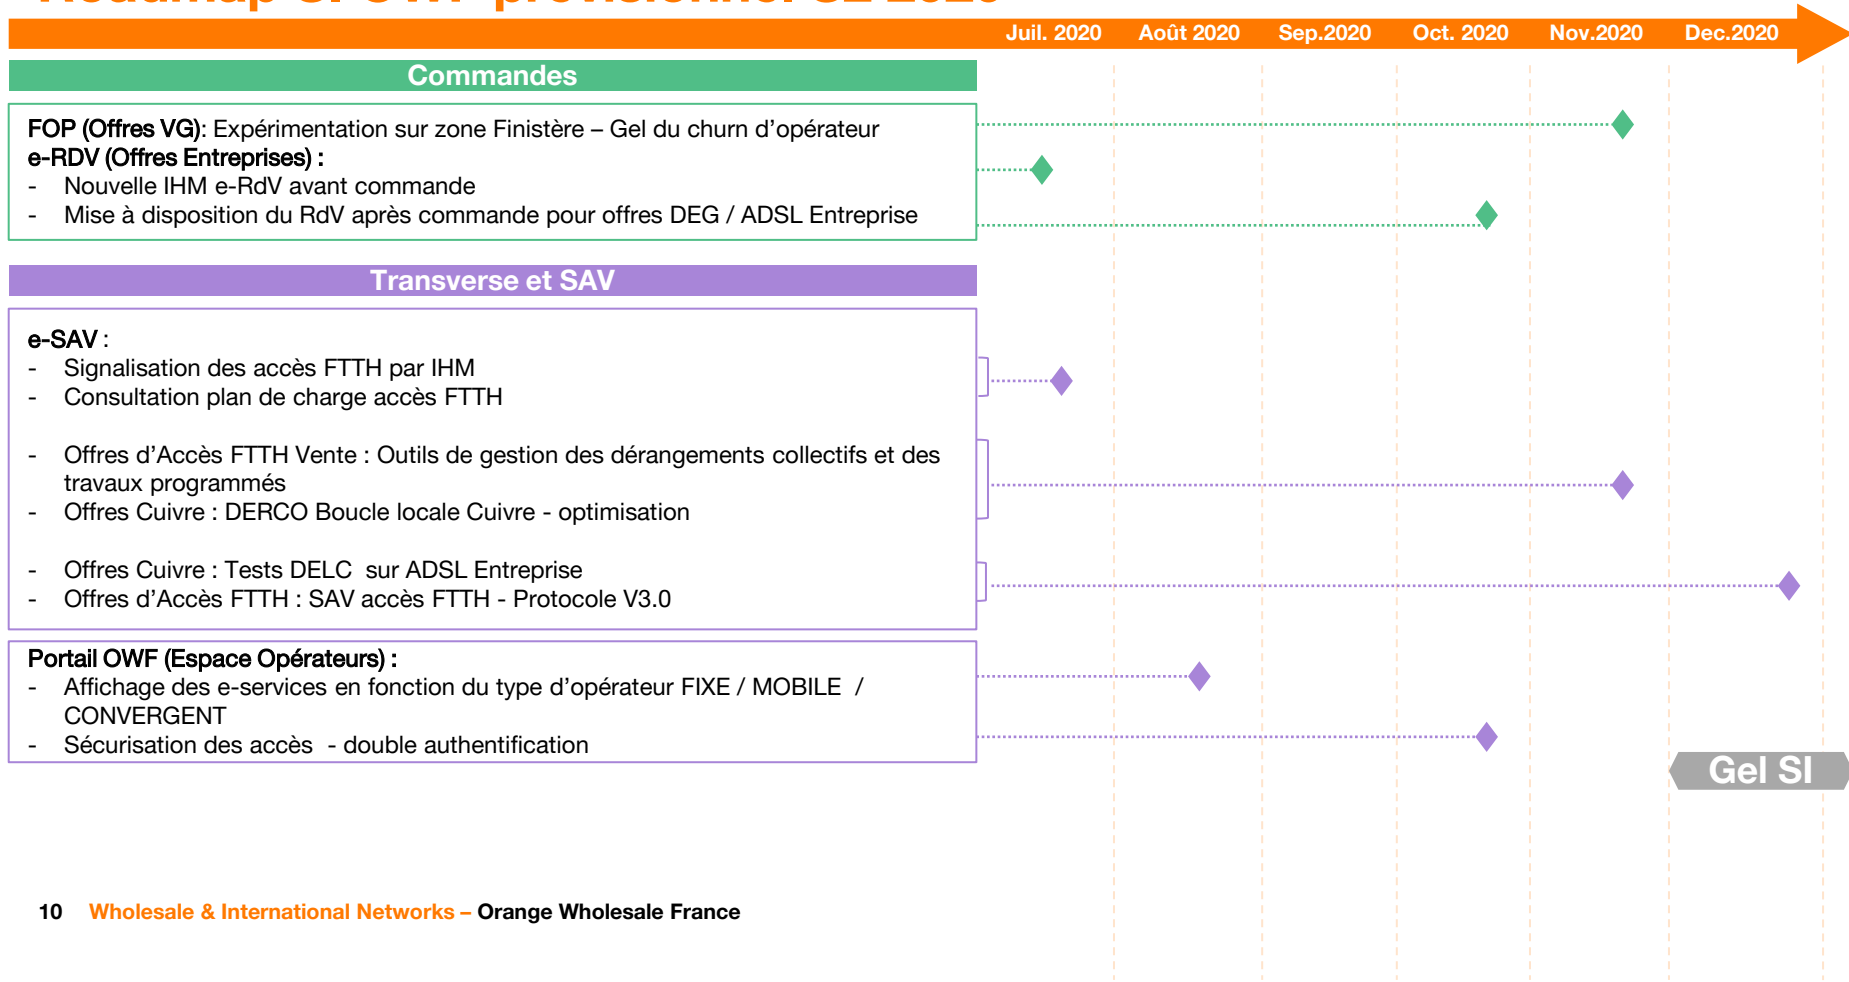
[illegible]

Juil. 2020 Août 2020 Sep.2020 Oct. 2020 Nov.2020 Dec.2020

Commandes

FOP (Offres VG): Expérimentation sur zone Finistère – Gel du churn d'opérateur
e-RDV (Offres Entreprises) :
- Nouvelle IHM e-RdV avant commande
- Mise à disposition du RdV après commande pour offres DEG / ADSL Entreprise

Transverse et SAV

e-SAV :
- Signalisation des accès FTTH par IHM
- Consultation plan de charge accès FTTH

- Offres d'Accès FTTH Vente : Outils de gestion des dérangements collectifs et des travaux programmés
- Offres Cuivre : DERCO Boucle locale Cuivre - optimisation

- Offres Cuivre : Tests DELC sur ADSL Entreprise
- Offres d'Accès FTTH : SAV accès FTTH - Protocole V3.0

Portail OWF (Espace Opérateurs) :
- Affichage des e-services en fonction du type d'opérateur FIXE / MOBILE / CONVERGENT
- Sécurisation des accès - double authentification

Gel SI

10 Wholesale & International Networks – Orange Wholesale France